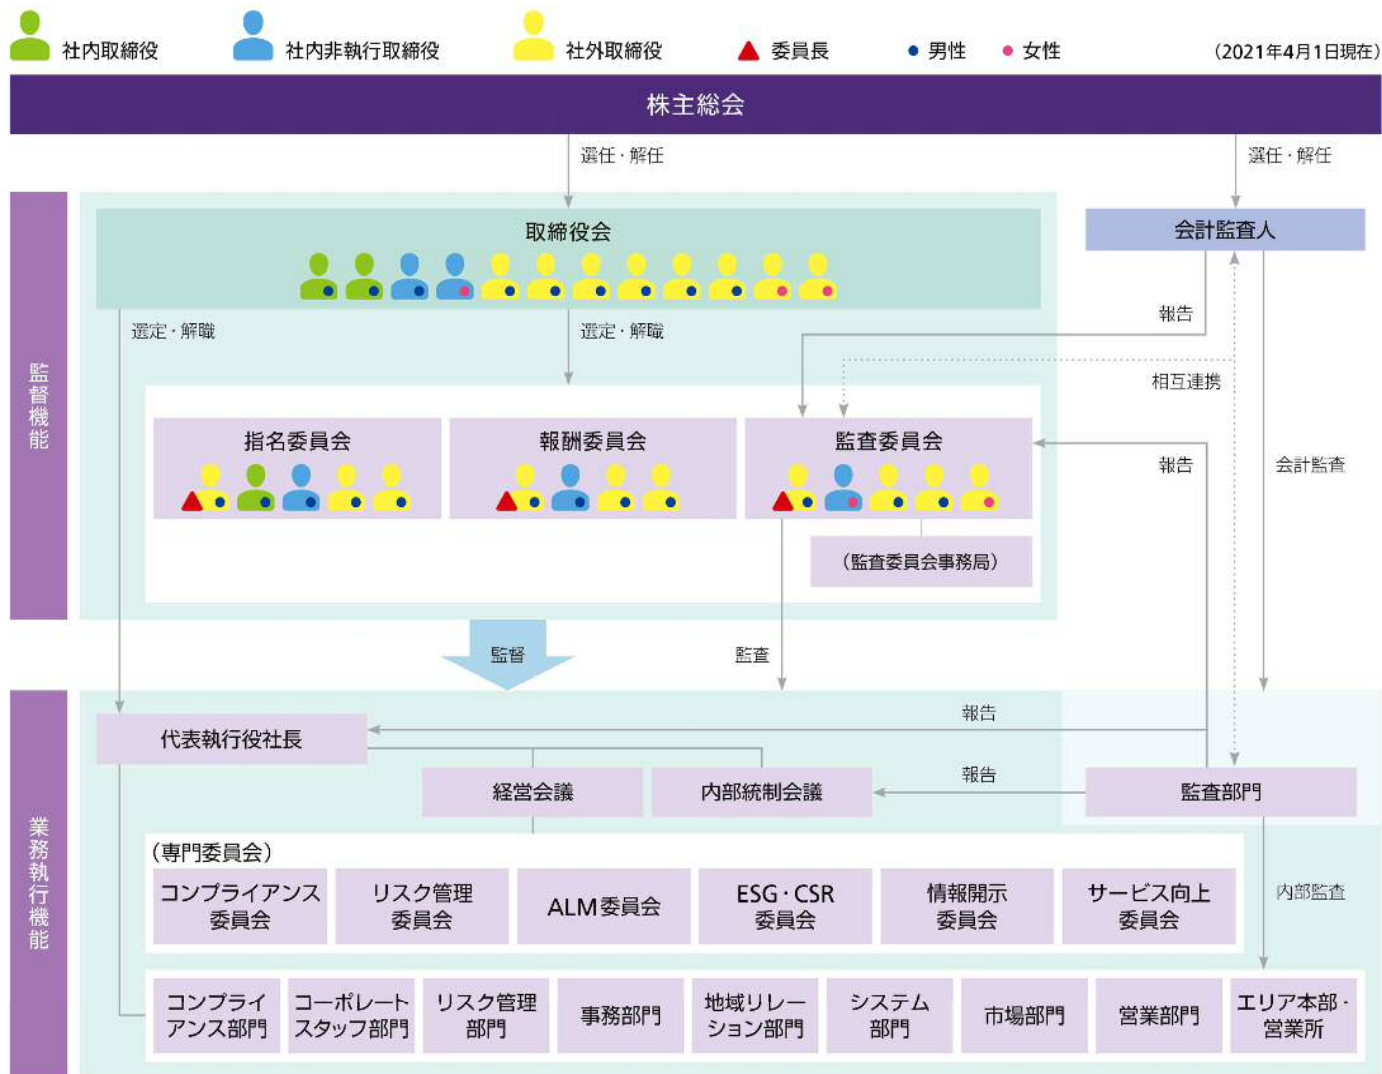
社内取締役 社内非執行取締役 社外取締役 委員長 男性 女性 (2021年4月1日現在)

株主総会

選任・解任

選任・解任

監督機能

取締役会

会計監査人

選定・解職

選定・解職

報告

相互連携

指名委員会

報酬委員会

監査委員会

報告

会計監査

(監査委員会事務局)

監督

監査

業務執行機能

報告

代表執行役社長

報告

経営会議

内部統制会議

監査部門

(専門委員会)

| コンプライアンス委員会 | リスク管理委員会 | ALM委員会 | ESG・CSR委員会 | 情報開示委員会 | サービス向上委員会 |
|---|---|---|---|---|---|

内部監査

| コンプライアンス部門 | コーポレートスタッフ部門 | リスク管理部門 | 事務部門 | 地域リレーション部門 | システム部門 | 市場部門 | 営業部門 | エリア本部・営業所 |
|---|---|---|---|---|---|---|---|---|